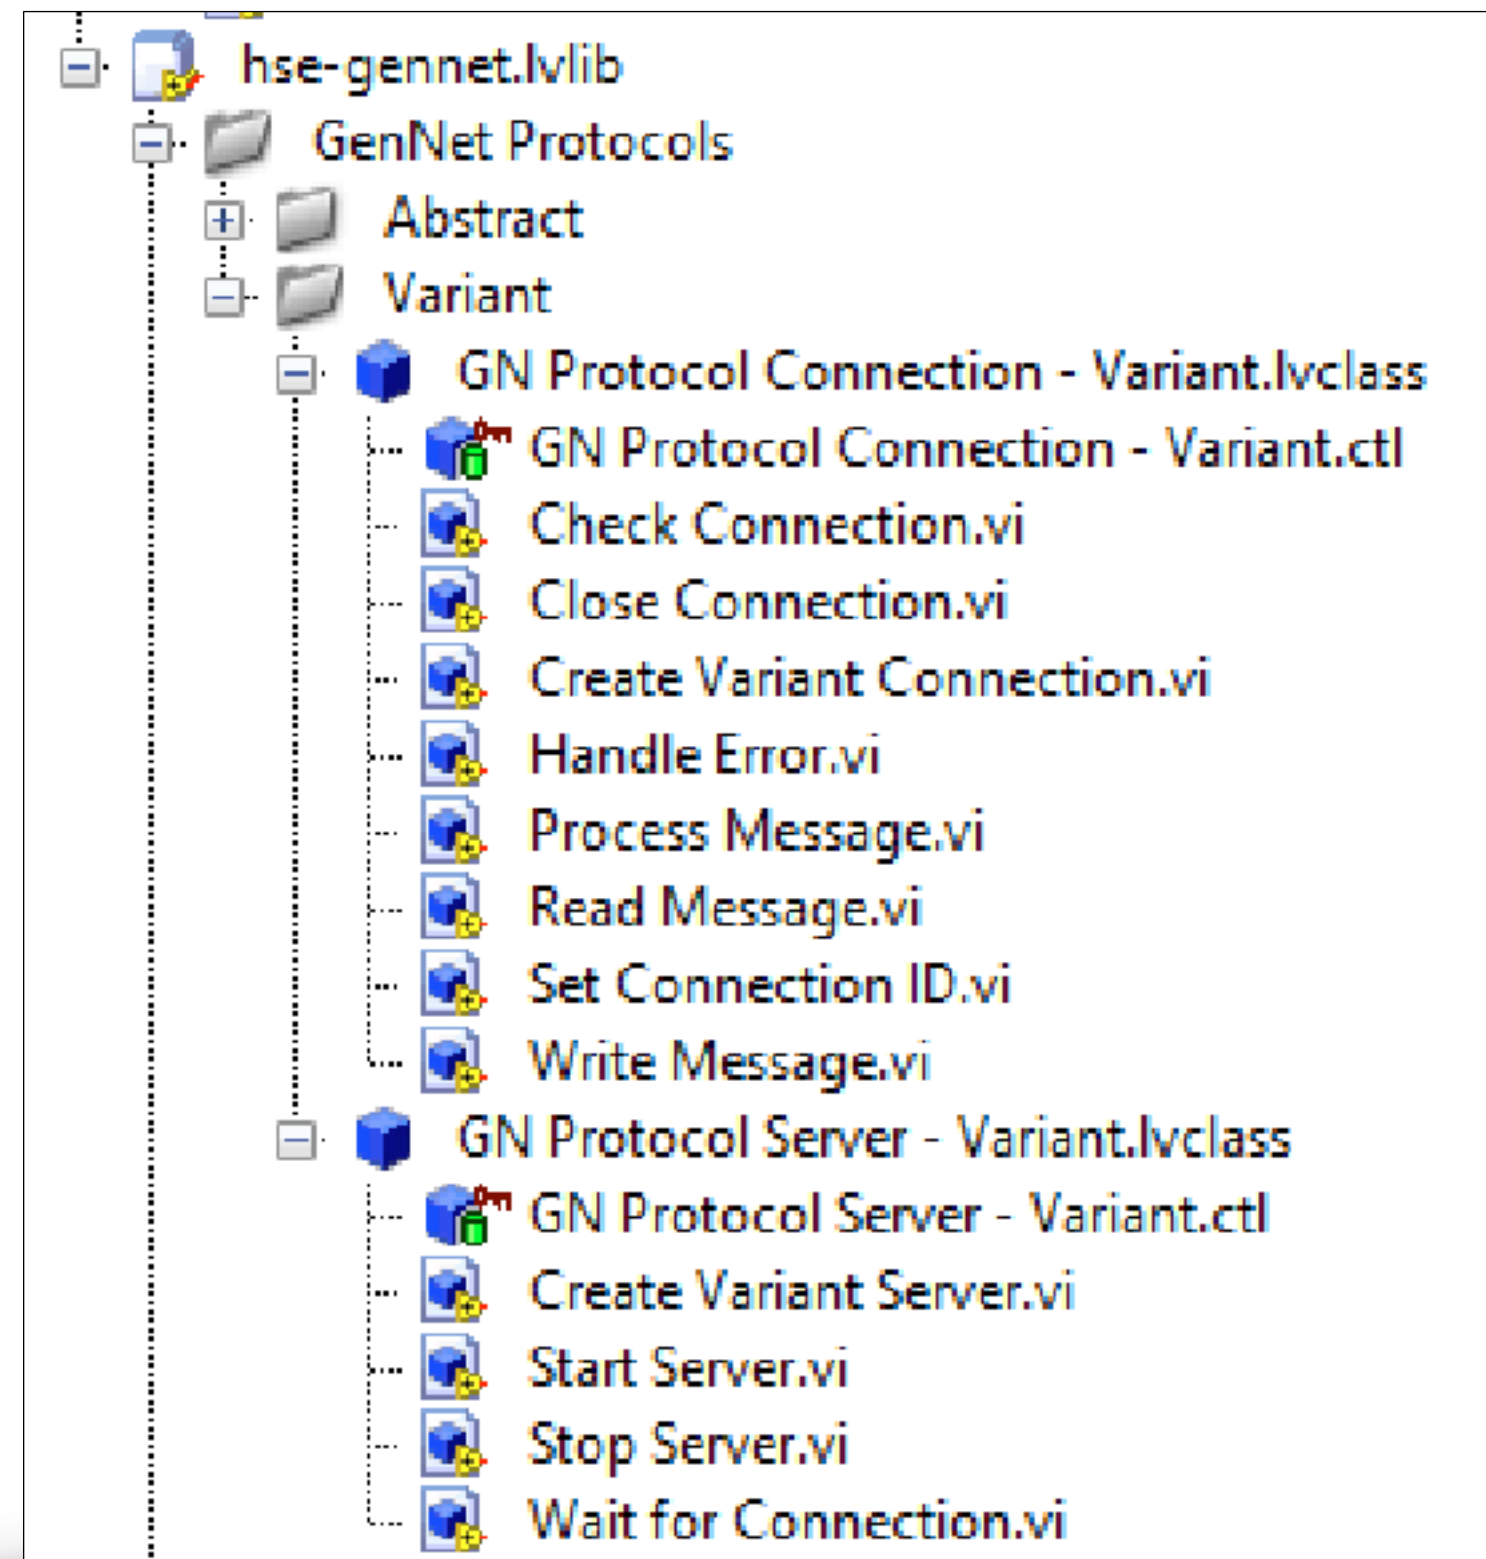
hse-gennet.lvlib
GenNet Protocols
Abstract
Variant
GN Protocol Connection - Variant.lvclass
GN Protocol Connection - Variant.ctl
Check Connection.vi
Close Connection.vi
Create Variant Connection.vi
Handle Error.vi
Process Message.vi
Read Message.vi
Set Connection ID.vi
Write Message.vi
GN Protocol Server - Variant.lvclass
GN Protocol Server - Variant.ctl
Create Variant Server.vi
Start Server.vi
Stop Server.vi
Wait for Connection.vi